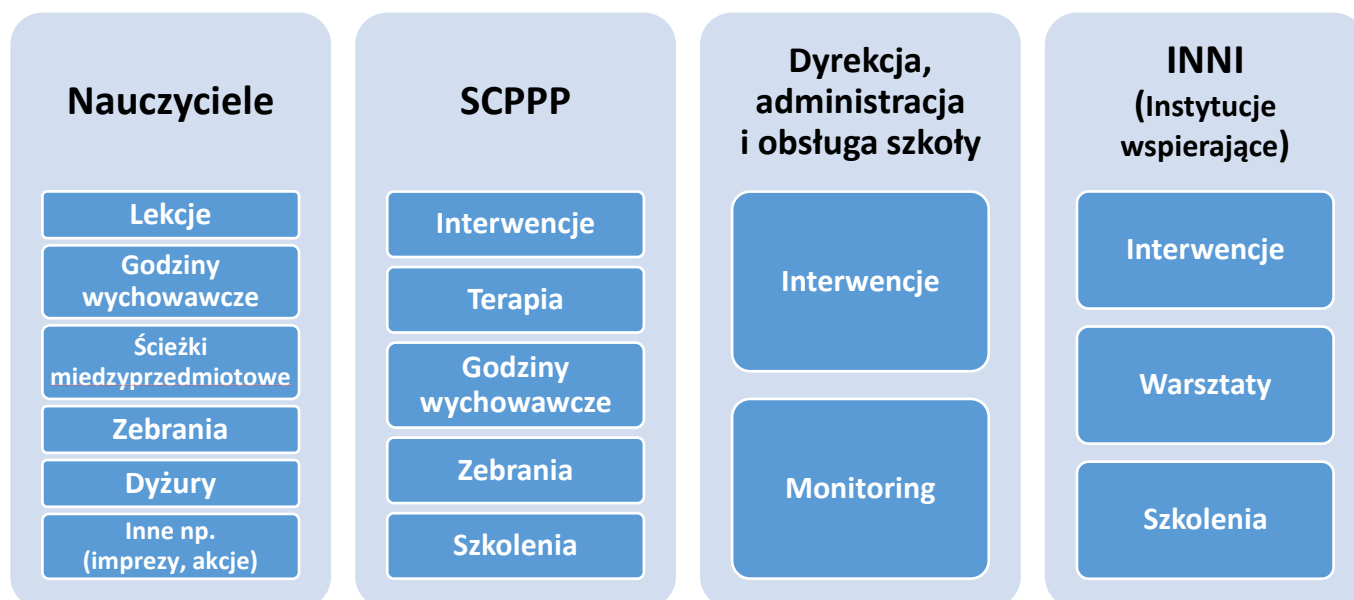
Nauczyciele

Lekcje

Godziny wychowawcze

Ścieżki miedzyprzedmiotowe

Zebrania

Dyżury

Inne np. (imprezy, akcje)

SCPPP

Interwencje

Terapia

Godziny wychowawcze

Zebrania

Szkolenia

Dyrekcja, administracja i obsługa szkoły

Interwencje

Monitoring

INNI (Instytucje wspierające)

Interwencje

Warsztaty

Szkolenia